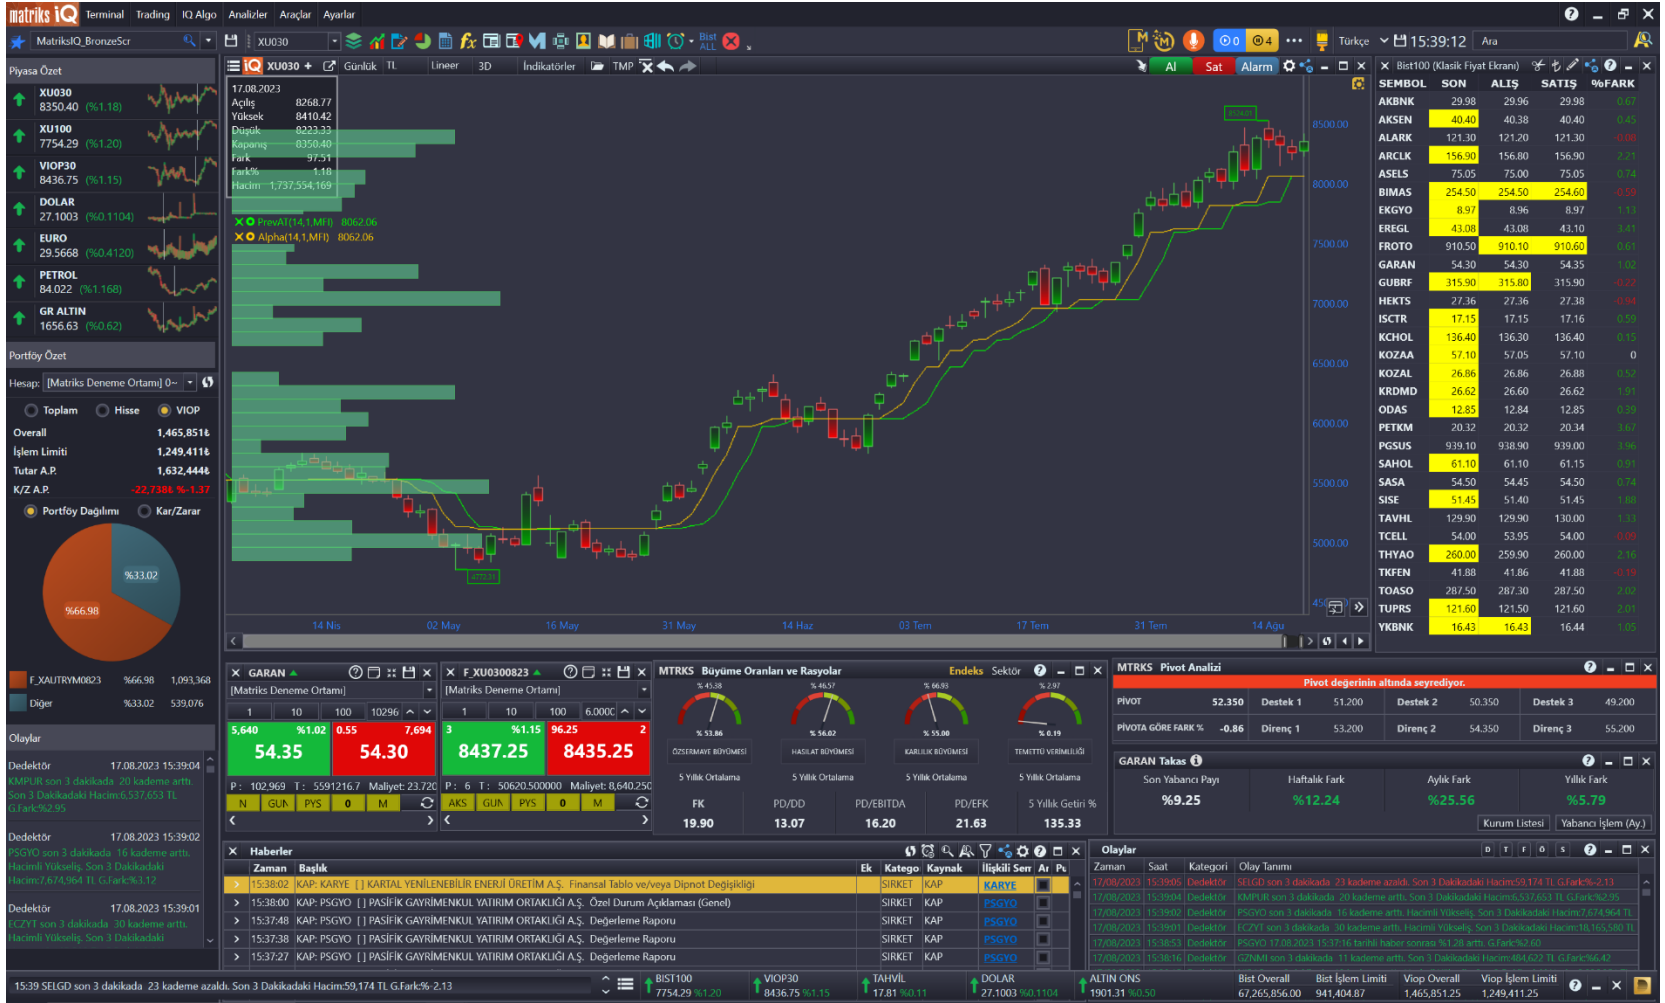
matriks iQ Terminal Trading IQ Algo Analizler Araçlar Ayarlar

MatriksIQ_BronzeScr XU030 Türkçe 15:39:12 Ara

Piyasa Özet

XU030 8350.40 (%1.18)
XU100 7754.29 (%1.20)
VIOP30 8436.75 (%1.15)
DOLAR 27.1003 (%0.1104)
EURO 29.5668 (%0.4120)
PETROL 84.022 (%1.168)
GR ALTIN 1656.63 (%0.62)

Portföy Özet

Hesap: [Matriks Deneme Ortamı] 0~

Toplam Hisse VIOP

Overall 1,465,851₺
İşlem Limiti 1,249,411₺
Tutar A.P. 1,632,444₺
K/Z A.P. -22,738₺ %-1.37

Portföy Dağılımı Kar/Zarar

%33.02
%66.98

F_XAUTRYM0823 %66.98 1,093,368
Diğer %33.02 539,076

Olaylar

Dedektör 17.08.2023 15:39:04
KMPUR son 3 dakikada 20 kademe arttı. Son 3 Dakikadaki Hacim:6,537,653 TL G.Fark%2.95

Dedektör 17.08.2023 15:39:02
PSGYO son 3 dakikada 16 kademe arttı. Hacimli Yükseliş. Son 3 Dakikadaki Hacim:7,674,964 TL G.Fark%3.12

Dedektör 17.08.2023 15:39:01
ECZYT son 3 dakikada 30 kademe arttı. Hacimli Yükseliş. Son 3 Dakikadaki

XU030 + Günlük TL Lineer 3D İndikatörler TMP AI Sat Alarm

17.08.2023
Açılış 8268.77
Yüksek 8410.42
Düşük 8223.33
Kapanış 8350.40
Fark 97.51
Fark% 1.18
Hacim 1,737,554,169

PrevAT(14,1,MFI) 8062.06
Alpha(14,1,MFI) 8062.06

8500.00
8000.00
7500.00
7000.00
6500.00
6000.00
5500.00
5000.00

14 Nis 02 May 16 May 31 May 14 Haz 03 Tem 17 Tem 31 Tem 14 Ağu

Bist100 (Klasik Fiyat Ekranı)

| SEMBOL | SON | ALIŞ | SATIŞ | %FARK |
|---|---|---|---|---|
| AKBNK | 29.98 | 29.96 | 29.98 | 0.67 |
| AKSEN | 40.40 | 40.38 | 40.40 | 0.45 |
| ALARK | 121.30 | 121.20 | 121.30 | 0.08 |
| ARCLK | 156.90 | 156.80 | 156.90 | 2.21 |
| ASELS | 75.05 | 75.00 | 75.05 | 0.74 |
| BIMAS | 254.50 | 254.50 | 254.60 | -0.59 |
| EKGYO | 8.97 | 8.96 | 8.97 | 1.13 |
| EREGL | 43.08 | 43.08 | 43.10 | 3.41 |
| FROTO | 910.50 | 910.10 | 910.60 | 0.61 |
| GARAN | 54.30 | 54.30 | 54.35 | 1.02 |
| GUBRF | 315.90 | 315.80 | 315.90 | -0.72 |
| HEKTS | 27.36 | 27.36 | 27.38 | 0.94 |
| ISCTR | 17.15 | 17.15 | 17.16 | 0.59 |
| KCHOL | 136.40 | 136.30 | 136.40 | 0.15 |
| KOZAA | 57.10 | 57.05 | 57.10 | 0 |
| KOZAL | 26.86 | 26.86 | 26.88 | 0.52 |
| KRDMD | 26.62 | 26.60 | 26.62 | 1.91 |
| ODAS | 12.85 | 12.84 | 12.85 | 0.39 |
| PETKM | 20.32 | 20.32 | 20.34 | 3.67 |
| PGSUS | 939.10 | 938.90 | 939.00 | 3.96 |
| SAHOL | 61.10 | 61.10 | 61.15 | 0.91 |
| SASA | 54.50 | 54.45 | 54.50 | 0.74 |
| SISE | 51.45 | 51.40 | 51.45 | 1.88 |
| TAVHL | 129.90 | 129.90 | 130.00 | 1.33 |
| TCELL | 54.00 | 53.95 | 54.00 | 0.09 |
| THYAO | 260.00 | 259.90 | 260.00 | 2.16 |
| TKFEN | 41.88 | 41.86 | 41.88 | 0.19 |
| TOASO | 287.50 | 287.30 | 287.50 | 2.02 |
| TUPRS | 121.60 | 121.50 | 121.60 | 2.01 |
| YKBNK | 16.43 | 16.43 | 16.44 | 1.05 |

GARAN [Matriks Deneme Ortamı] 1 10 100 10296
5,640 %1.02 7,694 0.55
54.35 54.30
P: 102.969 T: 5591216.7 Maliyet: 23.720
N GUN PYS 0 M

F_XU0300823 [Matriks Deneme Ortamı] 1 10 100 6.000C
3 %1.15 2 96.25
8437.25 8435.25
P: 6 T: 50620.500000 Maliyet: 8,640.250
AKS GUN PYS 0 M

MTRKS Büyüme Oranları ve Rasyolar Endeks Sektör
%45.38 %46.57 %66.93 %2.97
%53.86 %56.02 %55.00 %0.19
ÖZSERMAYE BÜYÜMESİ HASILAT BÜYÜMESİ KARLILIK BÜYÜMESİ TEMETTÜ VERİMLİLİĞİ
5 Yıllık Ortalama 5 Yıllık Ortalama 5 Yıllık Ortalama 5 Yıllık Ortalama

| FK | PD/DD | PD/EBITDA | PD/EFK | 5 Yıllık Getiri % |
|---|---|---|---|---|
| 19.90 | 13.07 | 16.20 | 21.63 | 135.33 |

MTRKS Pivot Analizi
Pivot değerinin altında seyrediyor.

| PİVOT | 52.350 | Destek 1 | 51.200 | Destek 2 | 50.350 | Destek 3 | 49.200 |
|---|---|---|---|---|---|---|---|
| PİVOTA GÖRE FARK % | -0.86 | Direnç 1 | 53.200 | Direnç 2 | 54.350 | Direnç 3 | 55.200 |

GARAN Takas

| Son Yabancı Payı | Haftalık Fark | Aylık Fark | Yıllık Fark |
|---|---|---|---|
| %9.25 | %12.24 | %25.56 | %5.79 |

Kurum Listesi Yabancı İşlem (Ay.)

Haberler

| Zaman | Başlık | Ek | Kategori | Kaynak | İlişkili Sem |
|---|---|---|---|---|---|
| 15:38:02 | KAP: KARYE [] KARTAL YENİLENEBİLİR ENERJİ ÜRETİM A.Ş. Finansal Tablo ve/veya Dipnot Değişikliği | | ŞİRKET | KAP | KARYE |
| 15:38:00 | KAP: PSGYO [] PASİFİK GAYRİMENKUL YATIRIM ORTAKLIĞI A.Ş. Özel Durum Açıklaması (Genel) | | ŞİRKET | KAP | PSGYO |
| 15:37:48 | KAP: PSGYO [] PASİFİK GAYRİMENKUL YATIRIM ORTAKLIĞI A.Ş. Değerleme Raporu | | ŞİRKET | KAP | PSGYO |
| 15:37:38 | KAP: PSGYO [] PASİFİK GAYRİMENKUL YATIRIM ORTAKLIĞI A.Ş. Değerleme Raporu | | ŞİRKET | KAP | PSGYO |
| 15:37:27 | KAP: PSGYO [] PASİFİK GAYRİMENKUL YATIRIM ORTAKLIĞI A.Ş. Değerleme Raporu | | ŞİRKET | KAP | PSGYO |

Olaylar

| Zaman | Saat | Kategori | Olay Tanımı |
|---|---|---|---|
| 17/08/2023 | 15:39:05 | Dedektör | SELGD son 3 dakikada 23 kademe azaldı. Son 3 Dakikadaki Hacim:59,174 TL G.Fark%-2.13 |
| 17/08/2023 | 15:39:04 | Dedektör | KMPUR son 3 dakikada 20 kademe arttı. Son 3 Dakikadaki Hacim:6,537,653 TL G.Fark%2.95 |
| 17/08/2023 | 15:39:02 | Dedektör | PSGYO son 3 dakikada 16 kademe arttı. Hacimli Yükseliş. Son 3 Dakikadaki Hacim:7,674,964 TL |
| 17/08/2023 | 15:39:01 | Dedektör | ECZYT son 3 dakikada 30 kademe arttı. Hacimli Yükseliş. Son 3 Dakikadaki Hacim:18,165,580 TL |
| 17/08/2023 | 15:38:53 | Dedektör | PSGYO 17.08.2023 15:37:16 tarihli haber sonrası %1.28 arttı. G.Fark%2.60 |
| 17/08/2023 | 15:38:16 | Dedektör | GZNMI son 3 dakikada 11 kademe arttı. Son 3 Dakikadaki Hacim:484,622 TL G.Fark%6.42 |

15:39 SELGD son 3 dakikada 23 kademe azaldı. Son 3 Dakikadaki Hacim:59,174 TL G.Fark%-2.13
BIST100 7754.29 %1.20 VIOP30 8436.75 %1.15 TAHVİL 17.81 %0.11 DOLAR 27.1003 %0.1104 ALTIN ONS 1901.31 %0.50
Bist Overall 67,265,856.00 Bist İşlem Limiti 941,404.87 Viop Overall 1,465,851.25 Viop İşlem Limiti 1,249,411.25